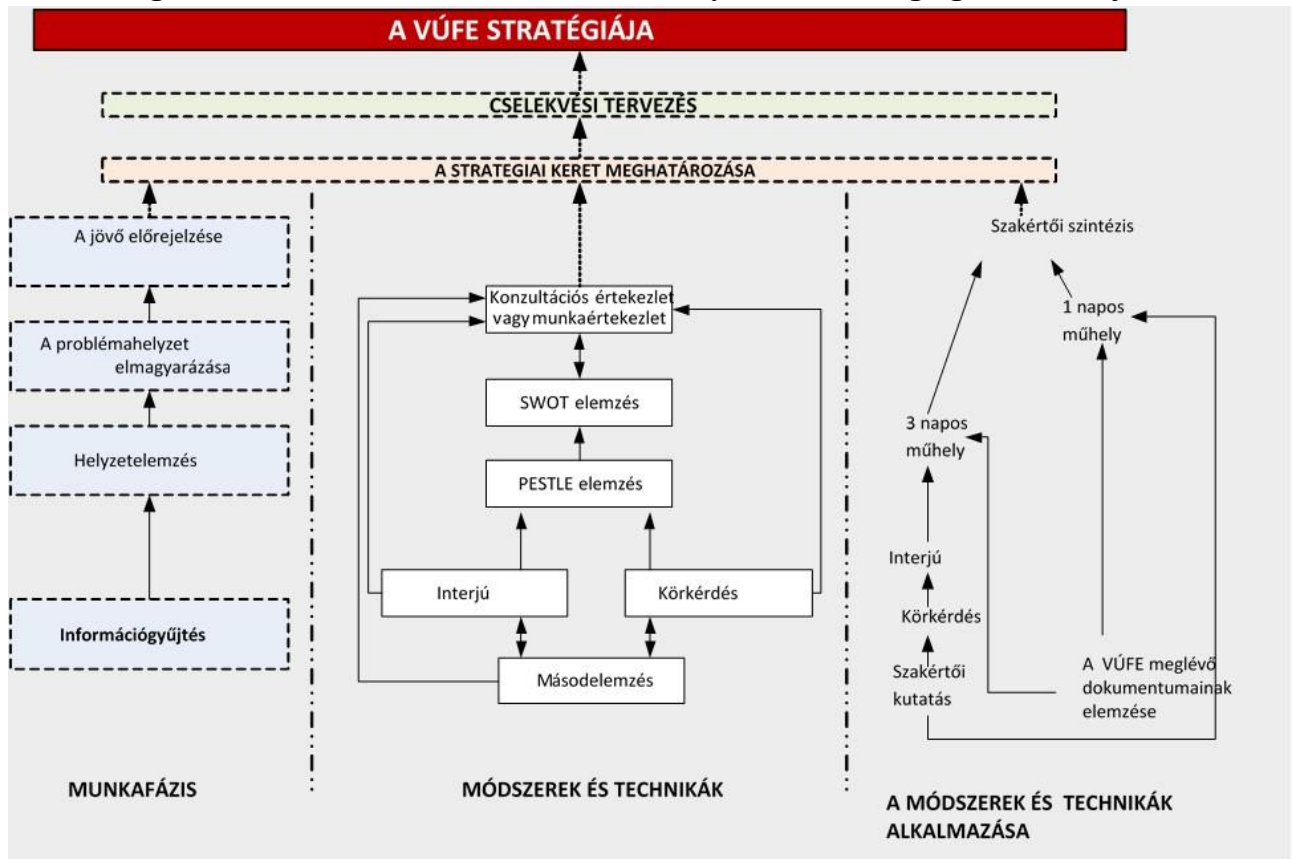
A VÚFE STRATÉGIÁJA

CSELEKVÉSI TERVEZÉS

A STRATEGIAI KERET MEGHATÁROZÁSA

A jövő előrejelzése

A problémahelyzet elmagyarázása

Helyzetelemzés

Információgyűjtés

Konzultációs értekezlet vagy munkaértekezlet

SWOT elemzés

PESTLE elemzés

Interjú

Körkérdés

Másodelemzés

Szakértői szintézis

1 napos műhely

3 napos műhely

Interjú

Körkérdés

Szakértői kutatás

A VÚFE meglévő dokumentumainak elemzése

MUNKAFÁZIS

MÓDSZEREK ÉS TECHNIKÁK

A MÓDSZEREK ÉS TECHNIKÁK ALKALMAZÁSA